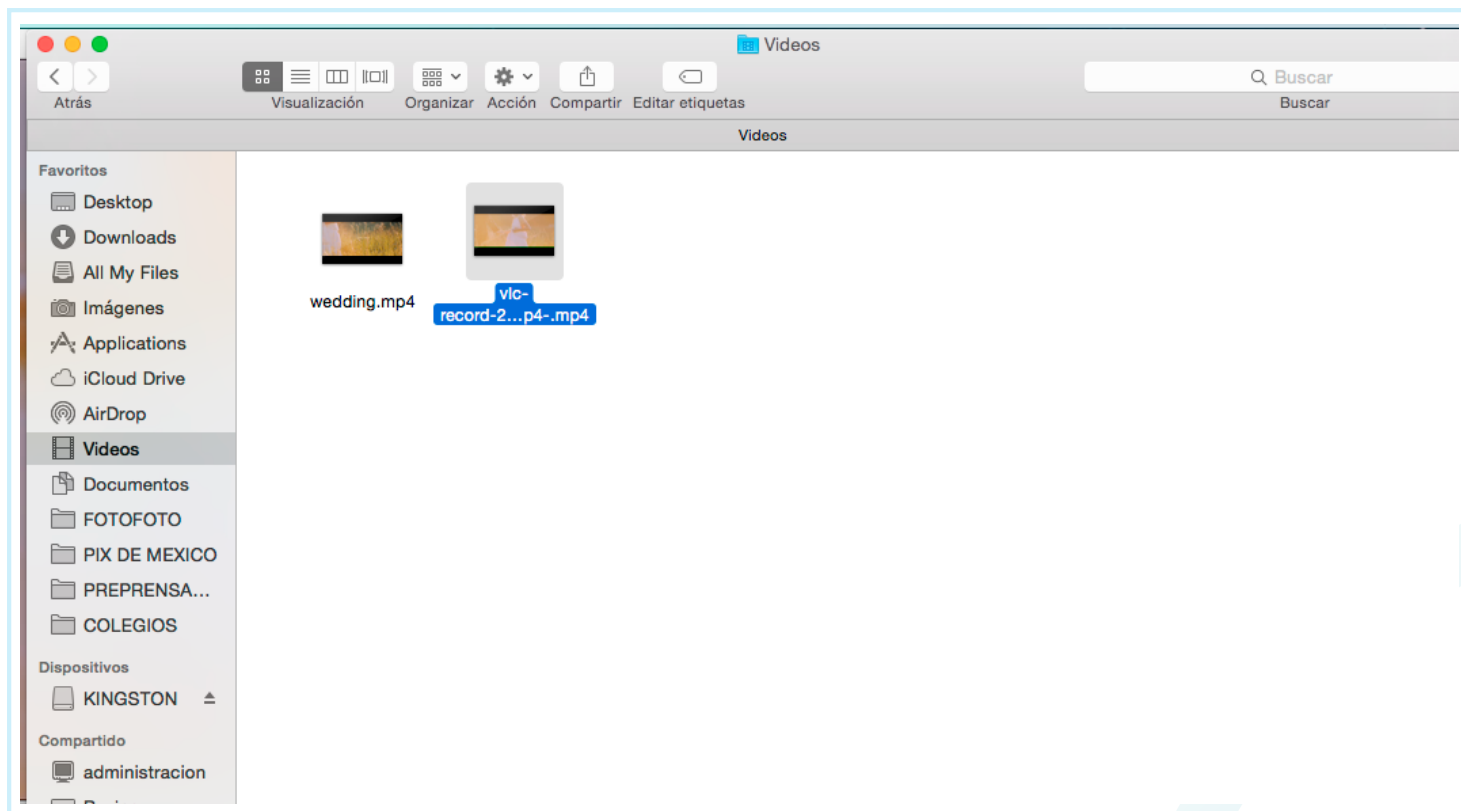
Videos

Atrás

Visualización

Organizar

Acción

Compartir

Editar etiquetas

Buscar

Buscar

Videos

Favoritos

Desktop

Downloads

All My Files

Imágenes

Applications

iCloud Drive

AirDrop

Videos

Documentos

FOTOFOTO

PIX DE MEXICO

PREPRENSA...

COLEGIOS

Dispositivos

KINGSTON

Compartido

administracion

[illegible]

wedding.mp4

vlc-record-2...p4-.mp4